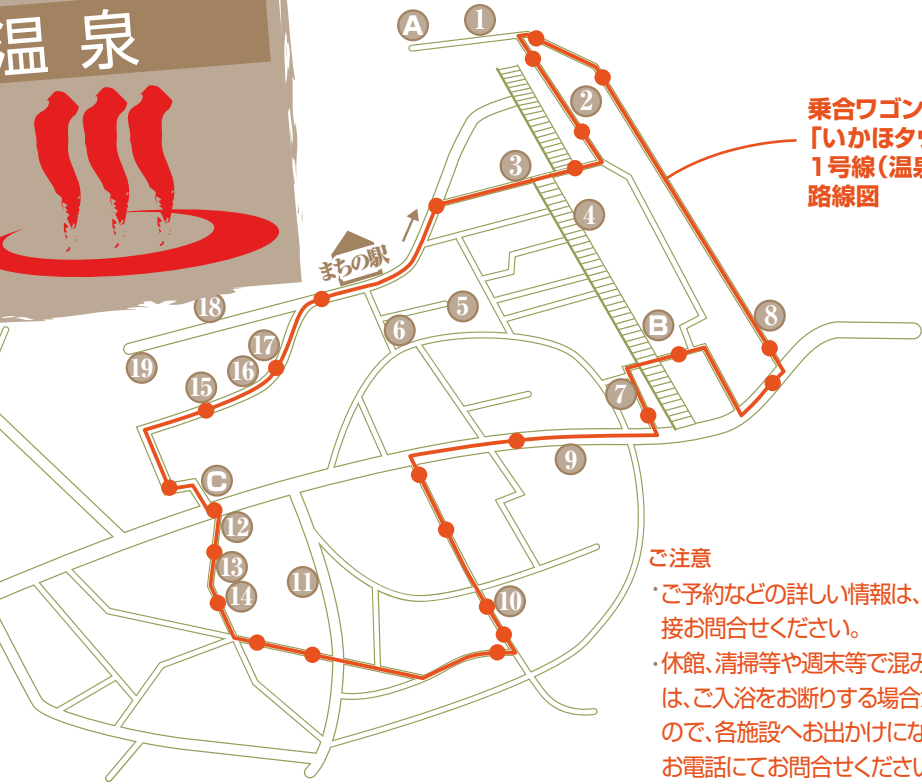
温泉

A 1 2 3 4 5 6 7 8 9 10 11 12 13 14 15 16 17 18 19 B C

まちの駅

乗合ワゴン
「いかほタウ
1号線(温泉
路線図

ご注意
・ご予約などの詳しい情報は、
接お問合せください。
・休館、清掃等や週末等で混み
は、ご入浴をお断りする場合
ので、各施設へお出かけにな
お電話にてお問合せくださ